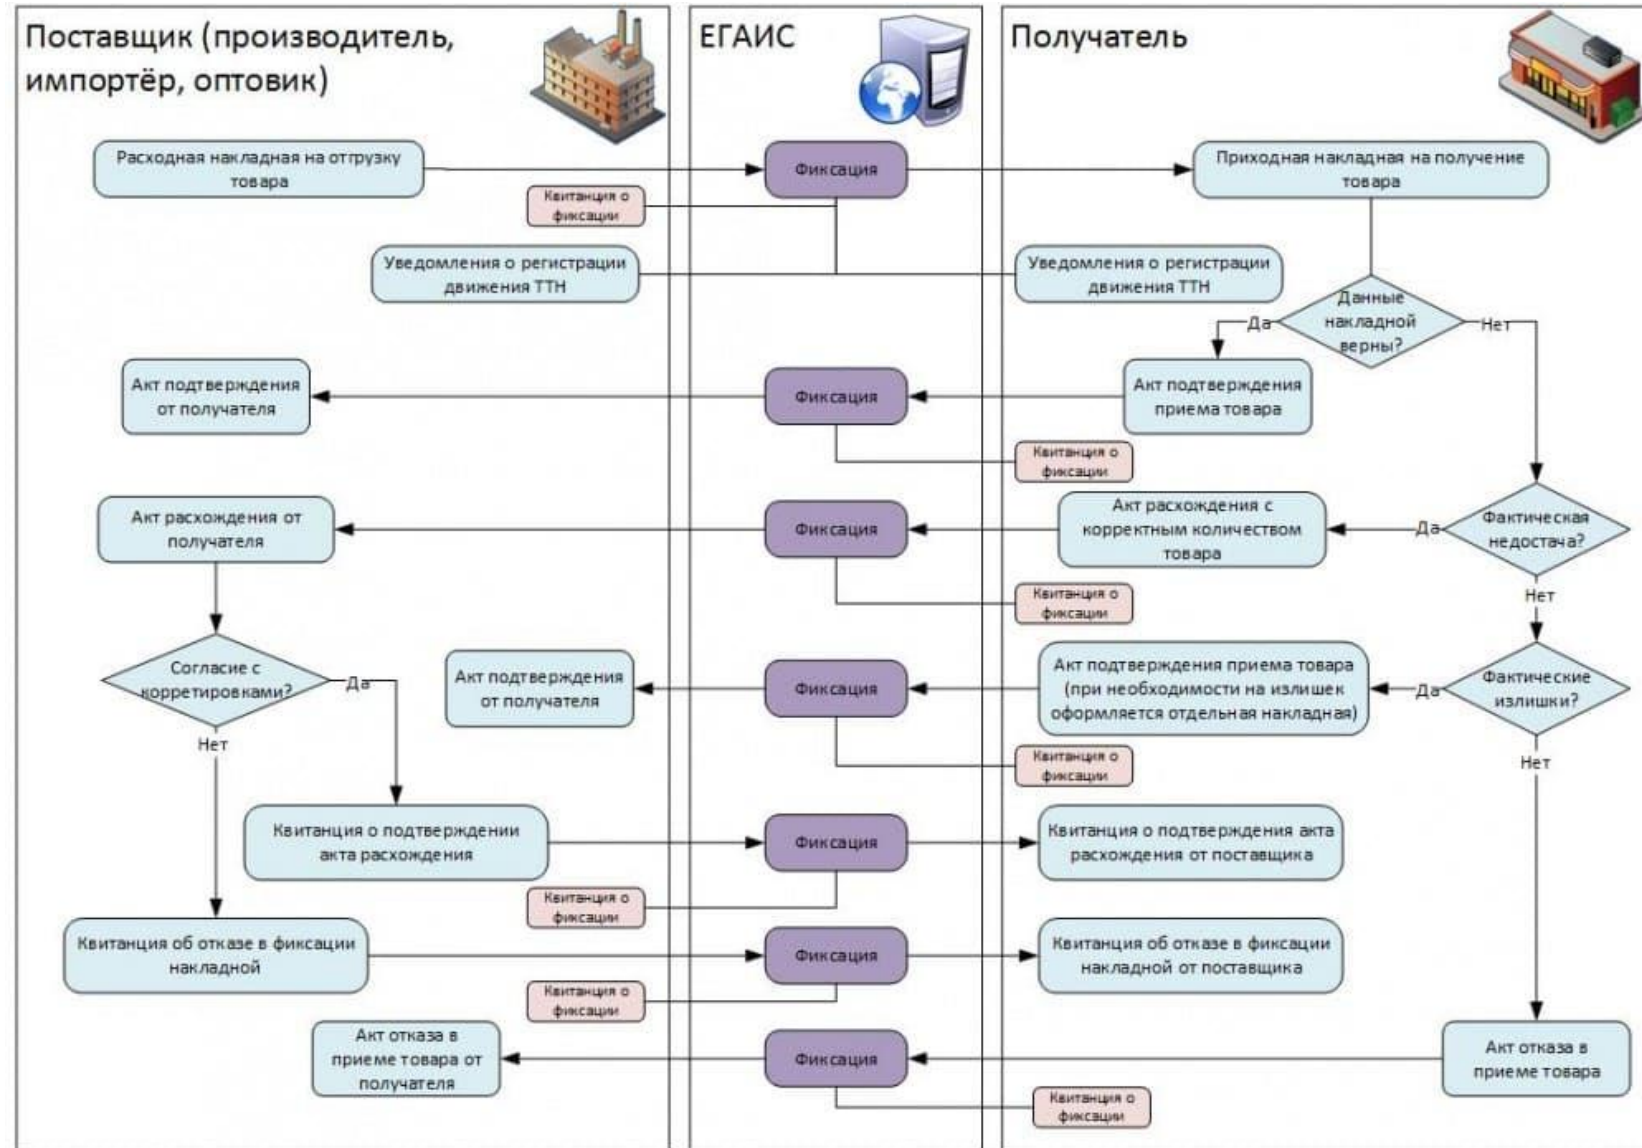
Поставщик (производитель, импортёр, оптовик)

ЕГАИС

Получатель

Расходная накладная на отгрузку товара

Фиксация

Приходная накладная на получение товара

Квитанция о фиксации

Уведомления о регистрации движения ТТН

Уведомления о регистрации движения ТТН

Данные накладной верны?

Да

Нет

Акт подтверждения от получателя

Фиксация

Акт подтверждения приема товара

Квитанция о фиксации

Акт расхождения от получателя

Фиксация

Акт расхождения с корректным количеством товара

Да

Фактическая недостача?

Квитанция о фиксации

Нет

Согласие с корретировками?

Да

Акт подтверждения от получателя

Фиксация

Акт подтверждения приема товара (при необходимости на излишек оформляется отдельная накладная)

Да

Фактические излишки?

Нет

Квитанция о фиксации

Нет

Квитанция о подтверждении акта расхождения

Фиксация

Квитанция о подтверждения акта расхождения от поставщика

Квитанция о фиксации

Квитанция об отказе в фиксации накладной

Фиксация

Квитанция об отказе в фиксации накладной от поставщика

Квитанция о фиксации

Акт отказа в приеме товара от получателя

Фиксация

Акт отказа в приеме товара

Квитанция о фиксации